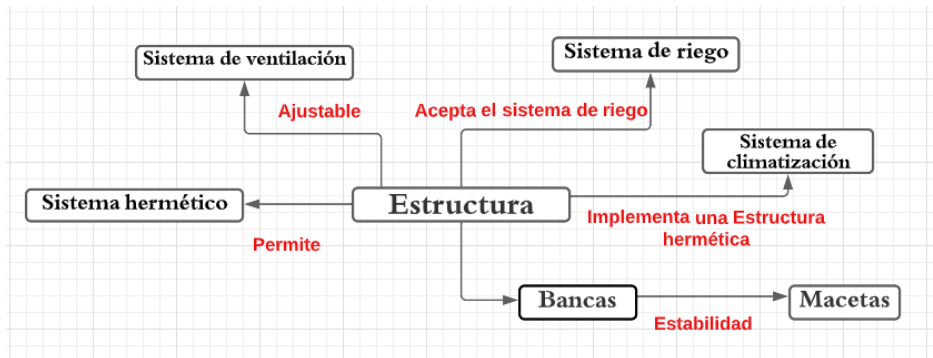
Sistema de ventilación

Ajustable

Sistema de riego

Acepta el sistema de riego

Sistema de climatización

Sistema hermético

Estructura

Implementa una Estructura hermética

Permite

Bancas

Macetas

Estabilidad